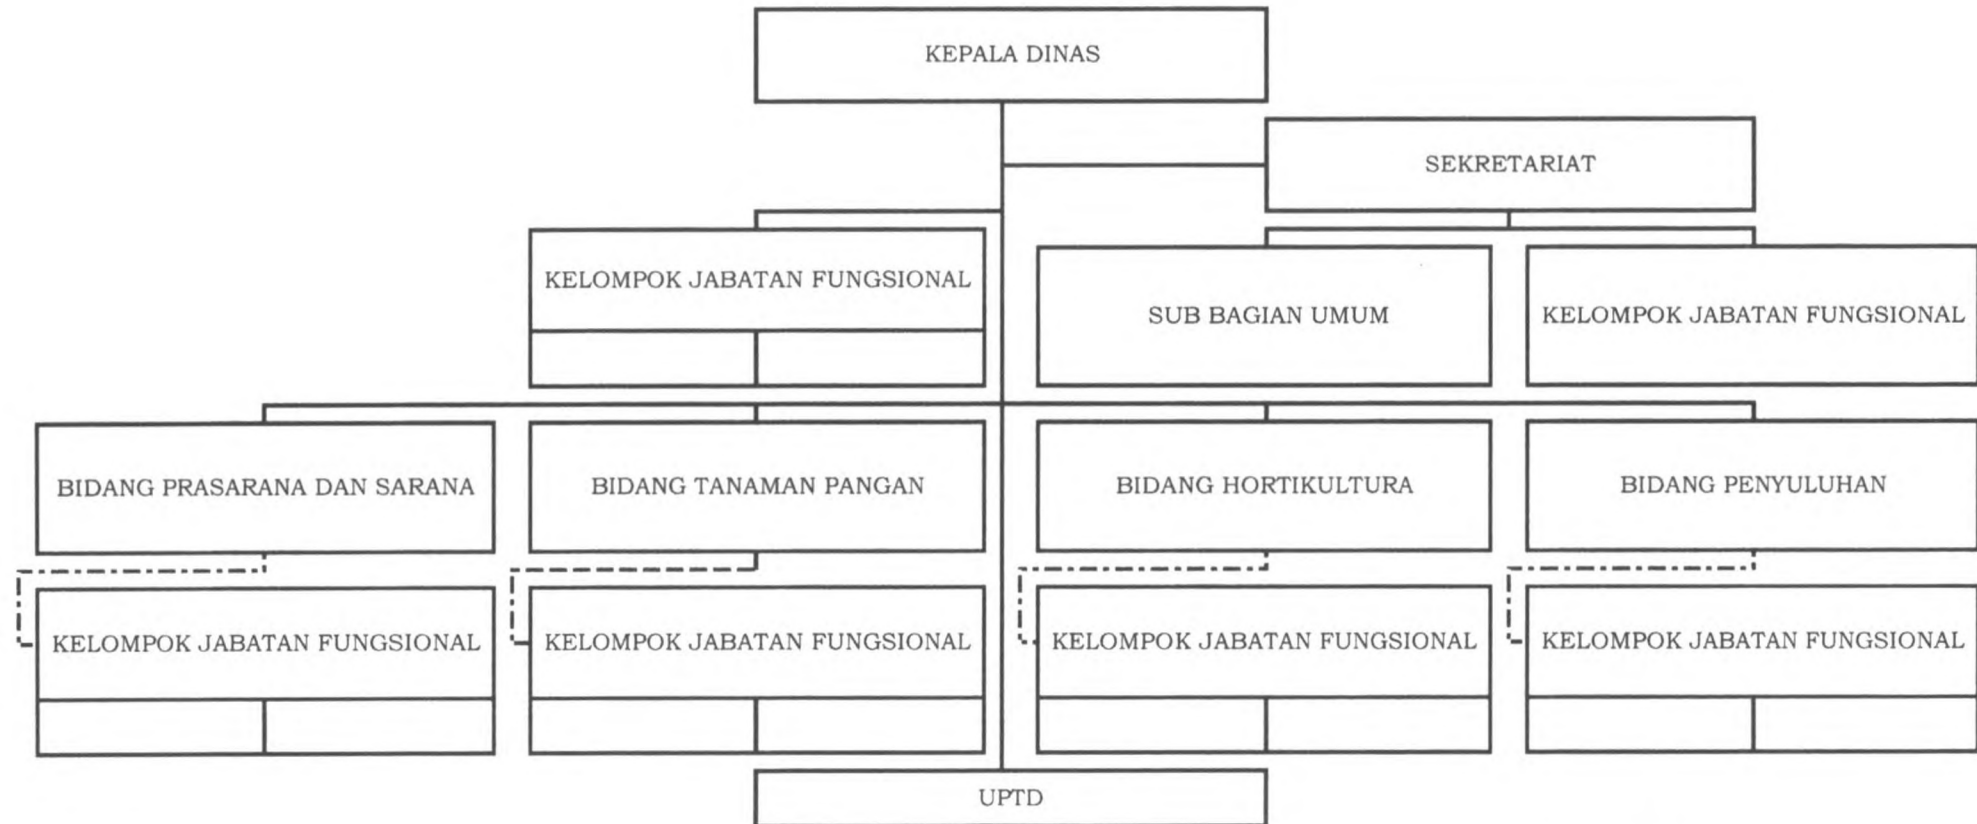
KEPALA DINAS

SEKRETARIAT

KELOMPOK JABATAN FUNGSIONAL

SUB BAGIAN UMUM

KELOMPOK JABATAN FUNGSIONAL

BIDANG PRASARANA DAN SARANA

BIDANG TANAMAN PANGAN

BIDANG HORTIKULTURA

BIDANG PENYULUHAN

KELOMPOK JABATAN FUNGSIONAL

KELOMPOK JABATAN FUNGSIONAL

KELOMPOK JABATAN FUNGSIONAL

KELOMPOK JABATAN FUNGSIONAL

UPTD